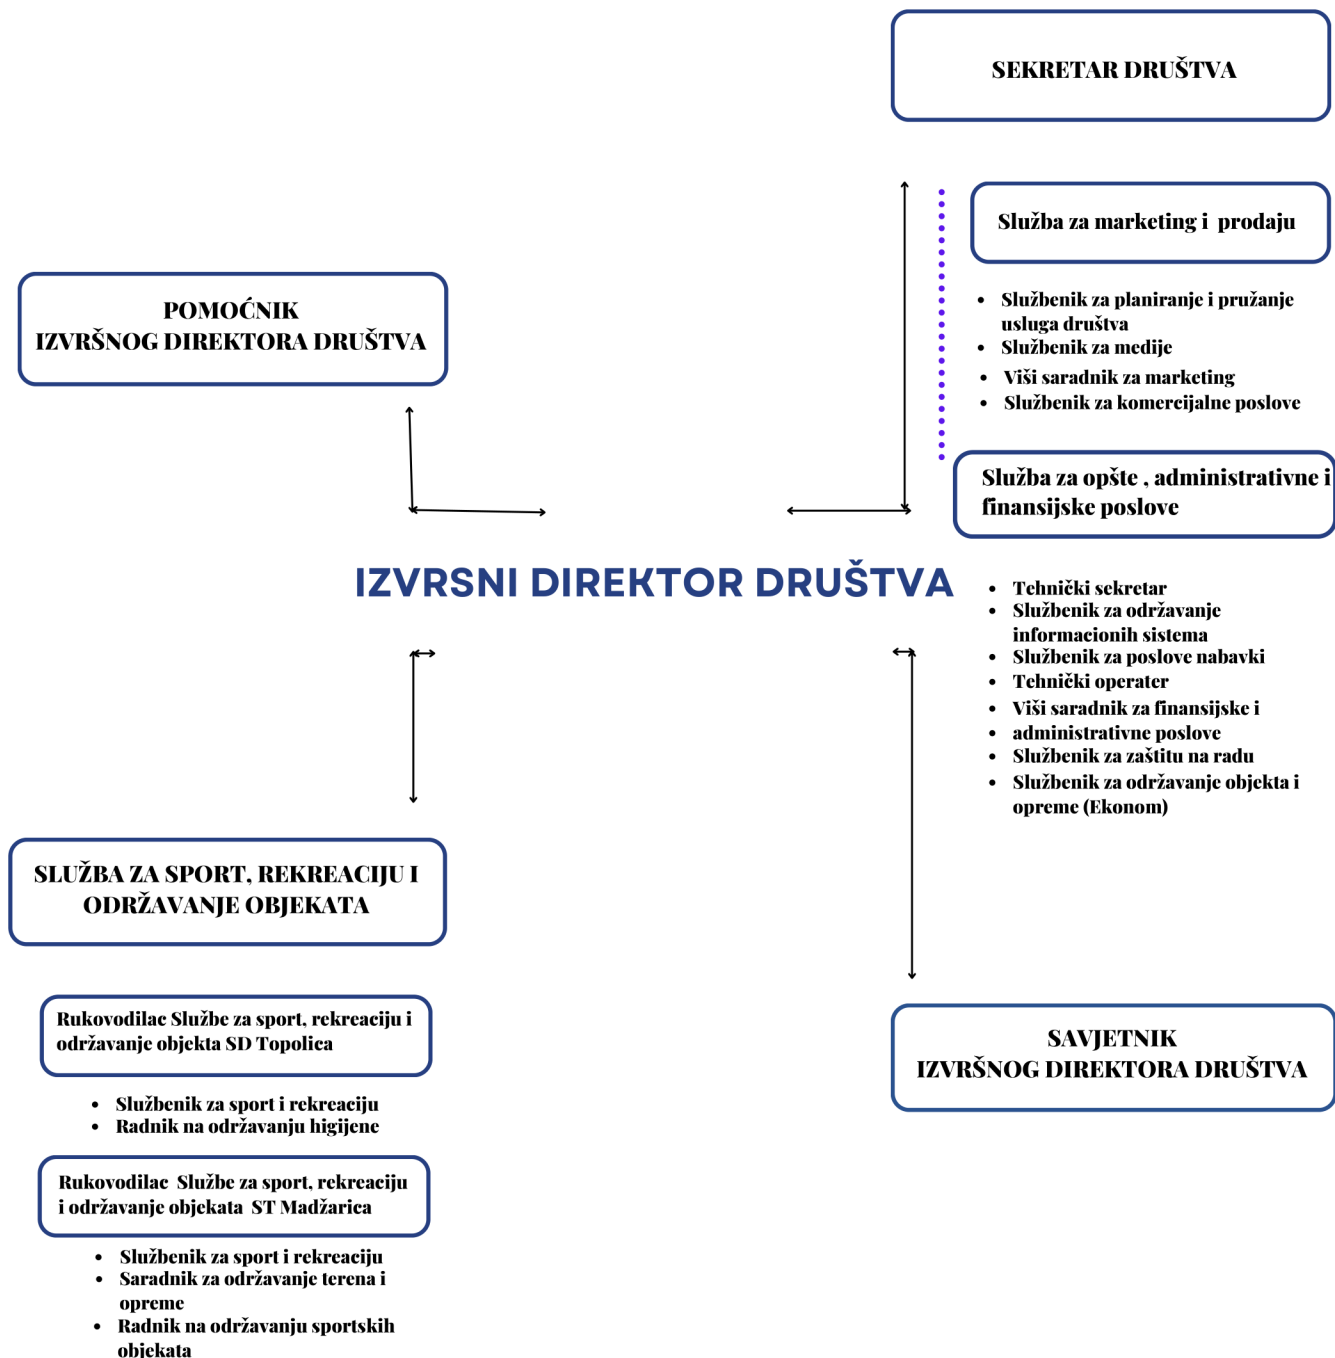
SEKRETAR DRUŠTVA

Služba za marketing i prodaju

- Službenik za planiranje i pružanje usluga društva
- Službenik za medije
- Viši saradnik za marketing
- Službenik za komercijalne poslove

POMOĆNIK
IZVRŠNOG DIREKTORA DRUŠTVA

Služba za opšte , administrativne i finansijske poslove

IZVRSNI DIREKTOR DRUŠTVA

- Tehnički sekretar
- Službenik za održavanje informacionih sistema
- Službenik za poslove nabavki
- Tehnički operater
- Viši saradnik za finansijske i
- administrativne poslove
- Službenik za zaštitu na radu
- Službenik za održavanje objekta i opreme (Ekonom)

SLUŽBA ZA SPORT, REKREACIJU I ODRŽAVANJE OBJEKATA

Rukovodilac Službe za sport, rekreaciju i održavanje objekta SD Topolica

- Službenik za sport i rekreaciju
- Radnik na održavanju higijene

SAVJETNIK
IZVRŠNOG DIREKTORA DRUŠTVA

Rukovodilac Službe za sport, rekreaciju i održavanje objekata ST Madžarica

- Službenik za sport i rekreaciju
- Saradnik za održavanje terena i opreme
- Radnik na održavanju sportskih objekata